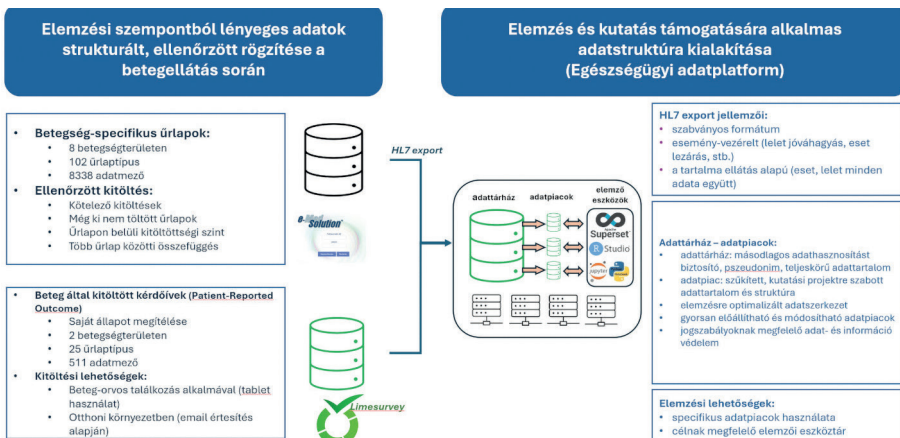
Elemzési szempontból lényeges adatok strukturált, ellenőrzött rögzítése a betegellátás során

Elemzés és kutatás támogatására alkalmas adatstruktúra kialakítása (Egészségügyi adatplatform)

• Betegség-specifikus űrlapok:
• 8 betegségterületen
• 102 űrlaptípus
• 8338 adatmező
• Ellenőrzött kitöltés:
• Kötelező kitöltések
• Még ki nem töltött űrlapok
• Űrlapon belüli kitöltöttségi szint
• Több űrlap közötti összefüggés

e-MedSolution

• Beteg által kitöltött kérdőívek (Patient-Reported Outcome)
• Saját állapot megítélése
• 2 betegségterületen
• 25 űrlaptípus
• 511 adatmező
• Kitöltési lehetőségek:
• Beteg-orvos találkozás alkalmával (tablet használat)
• Otthoni környezetben (email értesítés alapján)

Limesurvey

HL7 export

adattárház adatpiacok elemző eszközök

Superset
R Studio
jupyter

HL7 export jellemzői:
• szabványos formátum
• esemény-vezérelt (lelet jóváhagyás, eset lezárás, stb.)
• a tartalma ellátás alapú (eset, lelet minden adata együtt)

Adattárház – adatpiacok:
• adattárház: másodlagos adathasznosítást biztosító, pszeudonim, teljeskörű adattartalom
• adatpiac: szűkített, kutatási projektre szabott adattartalom és struktúra
• elemzésre optimalizált adatszerkezet
• gyorsan előállítható és módosítható adatpiacok
• jogszabályoknak megfelelő adat- és információ védelem

Elemzési lehetőségek:
• specifikus adatpiacok használata
• célnak megfelelő elemzői eszköztár